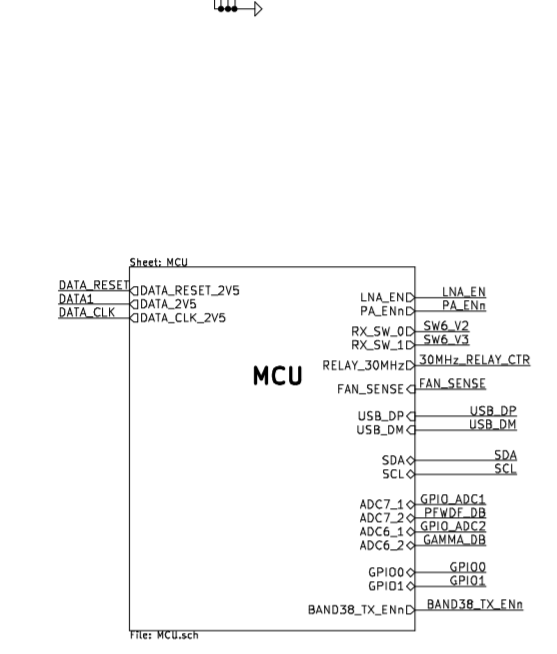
Sheet: MCU

DATA_RESET
DATA1
DATA_CLK

DATA_RESET_2V5
DATA_2V5
DATA_CLK_2V5

MCU

LNA_EN
PA_ENn
RX_SW_0
RX_SW_1
RELAY_30MHz
FAN_SENSE
USB_DP
USB_DM
SDA
SCL
ADC7_1
ADC7_2
ADC6_1
ADC6_2
GPIO0
GPIO1
BAND38_TX_ENn

LNA_EN
PA_ENn
SW6_V2
SW6_V3
30MHz_RELAY_CTR
FAN_SENSE
USB_DP
USB_DM
SDA
SCL
GPIO_ADC1
PFWDF_DB
GPIO_ADC2
GAMMA_DB
GPIO0
GPIO1
BAND38_TX_ENn

File: MCU.sch